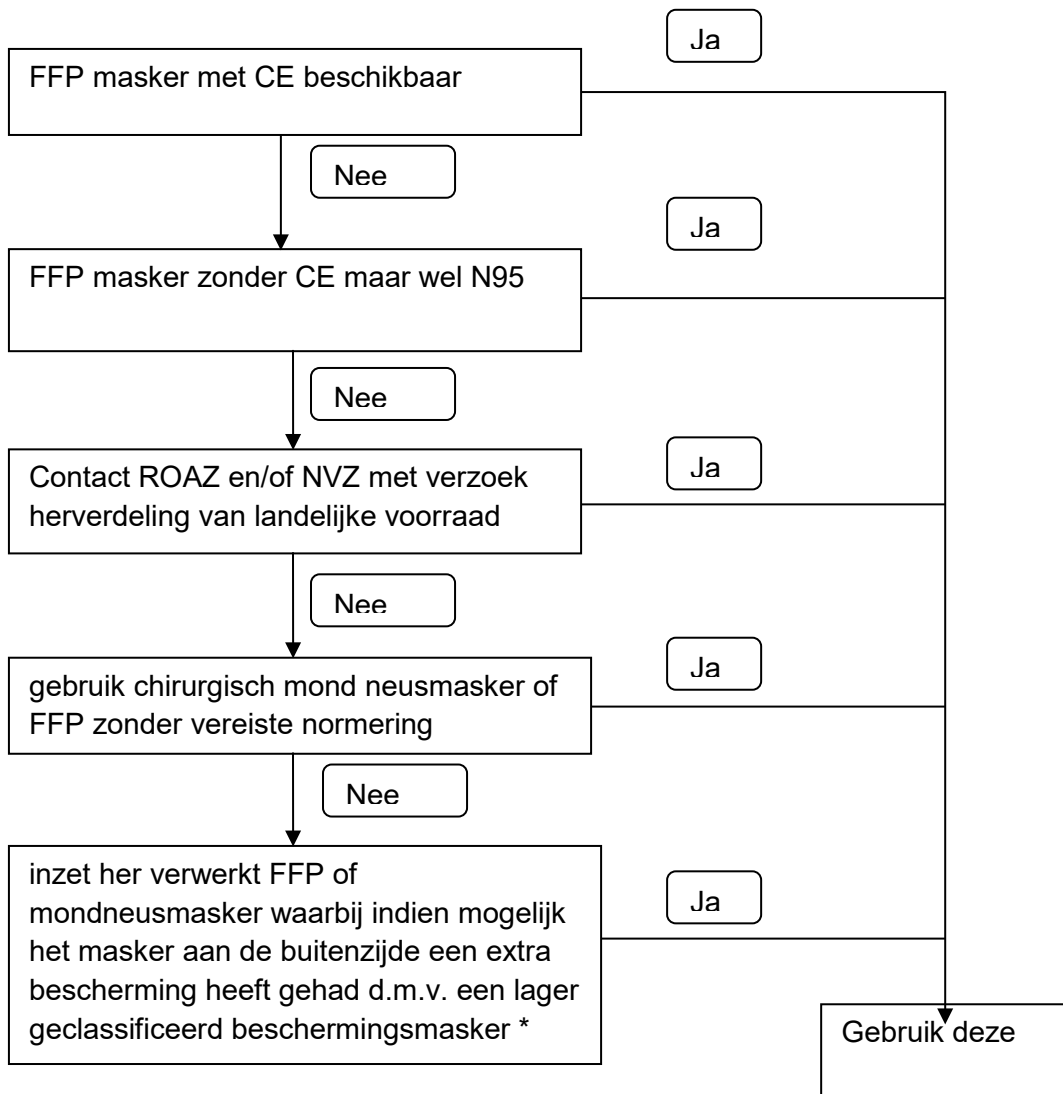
Ja

FFP masker met CE beschikbaar

Nee

Ja

FFP masker zonder CE maar wel N95

Nee

Ja

Contact ROAZ en/of NVZ met verzoek herverdeling van landelijke voorraad

Nee

Ja

gebruik chirurgisch mond neusmasker of FFP zonder vereiste normering

Nee

inzet her verwerkt FFP of mondneusmasker waarbij indien mogelijk het masker aan de buitenzijde een extra bescherming heeft gehad d.m.v. een lager geclassificeerd beschermingsmasker *

Ja

Gebruik deze